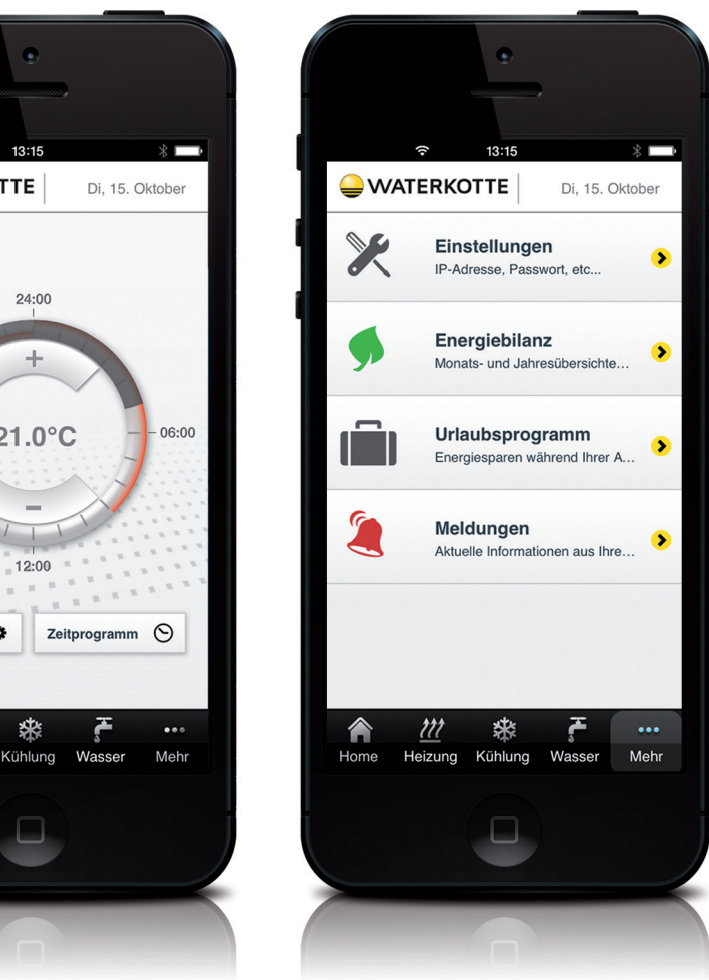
13:15

TTE

Di, 15. Oktober

24:00

+

21.0°C

06:00

–

12:00

Zeitprogramm

Kühlung Wasser Mehr

13:15

WATERKOTTE

Di, 15. Oktober

Einstellungen
IP-Adresse, Passwort, etc...

Energiebilanz
Monats- und Jahresübersichte…

Urlaubsprogramm
Energiesparen während Ihrer A…

Meldungen
Aktuelle Informationen aus Ihre…

Home Heizung Kühlung Wasser Mehr